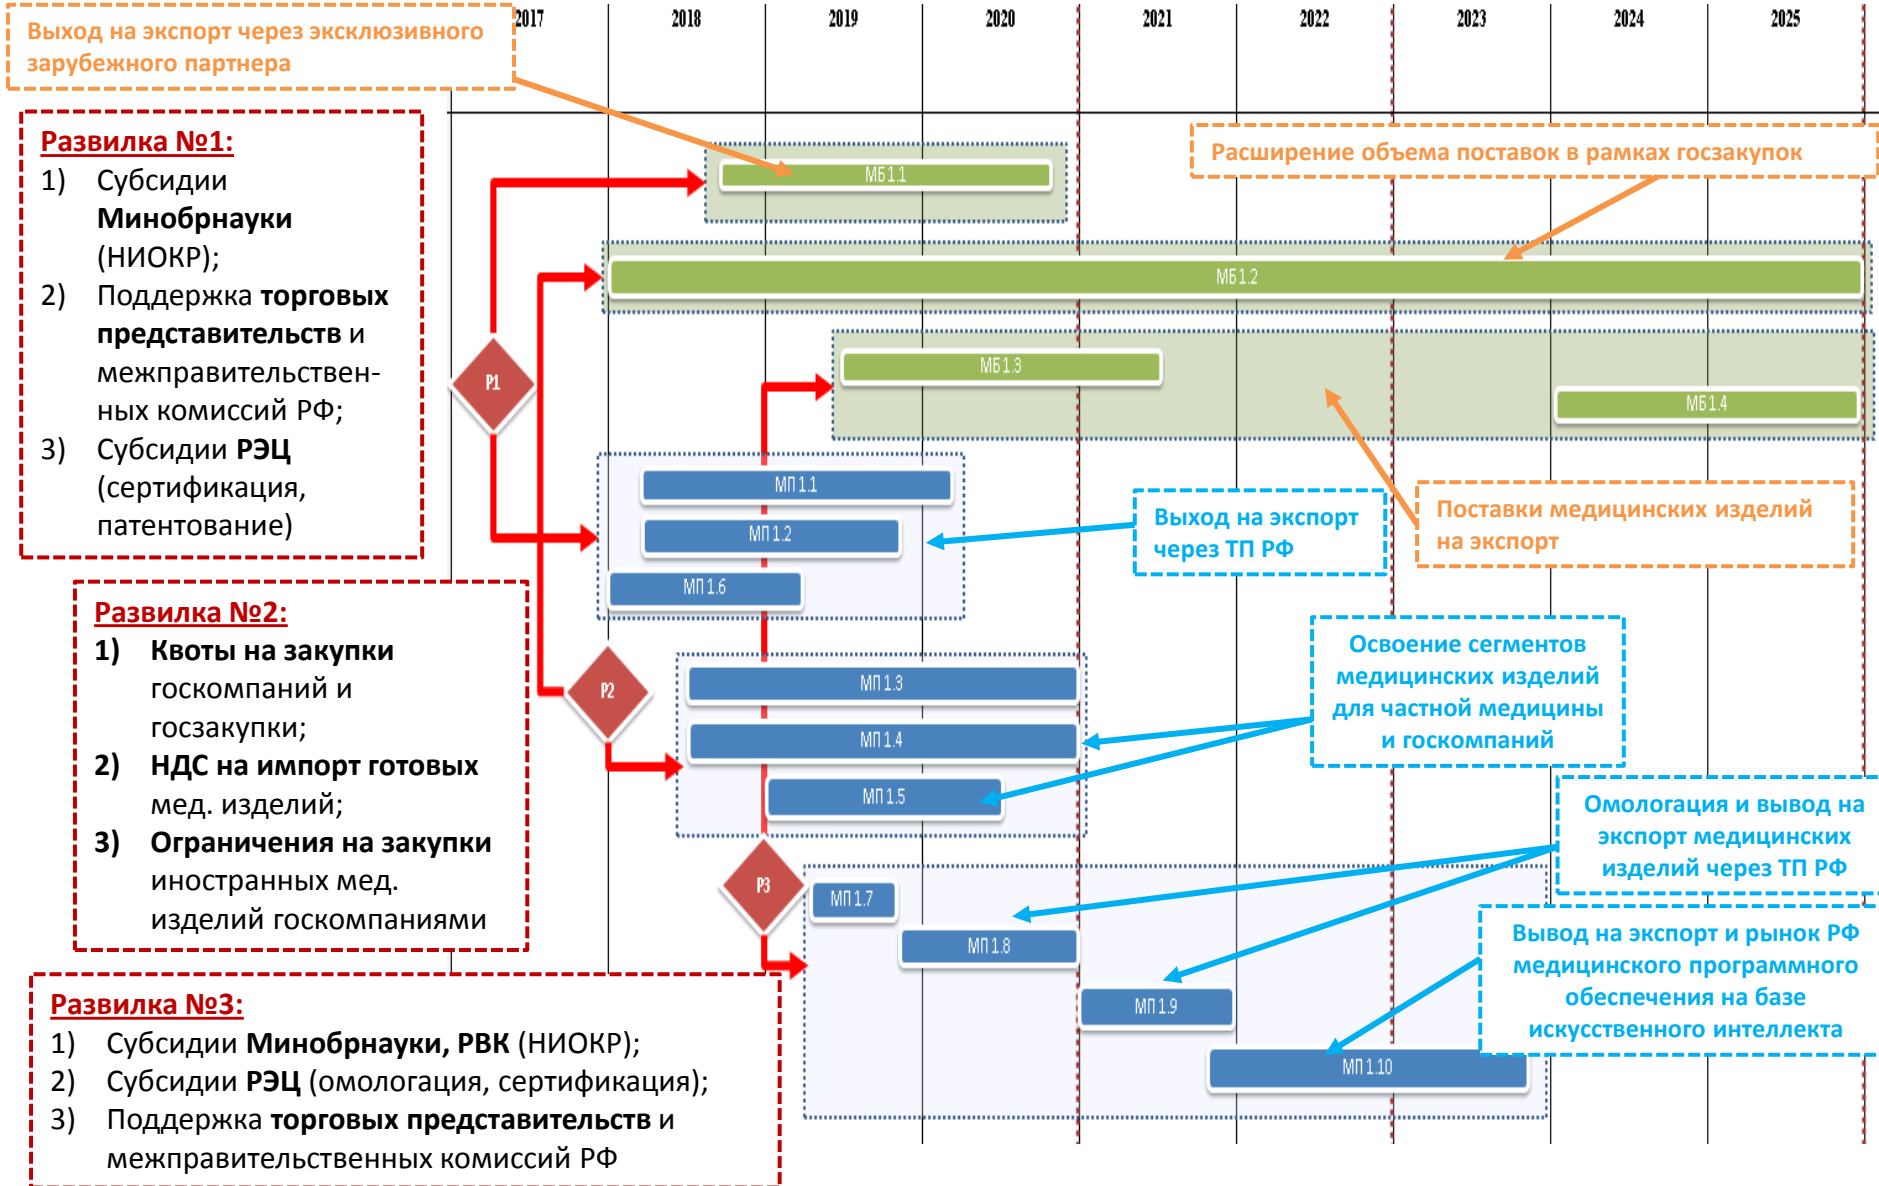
Выход на экспорт через эксклюзивного зарубежного партнера

2017 2018 2019 2020 2021 2022 2023 2024 2025

Развилка №1:
1) Субсидии Минобрнауки (НИОКР);
2) Поддержка торговых представительств и межправительственных комиссий РФ;
3) Субсидии РЭЦ (сертификация, патентование)

МБ1.1

Расширение объема поставок в рамках госзакупок

МБ1.2

P1

МБ1.3

МБ1.4

МП1.1

МП1.2

Выход на экспорт через ТП РФ

Поставки медицинских изделий на экспорт

МП1.6

Развилка №2:
1) Квоты на закупки госкомпаний и госзакупки;
2) НДС на импорт готовых мед. изделий;
3) Ограничения на закупки иностранных мед. изделий госкомпаниями

P2

МП1.3

МП1.4

МП1.5

Освоение сегментов медицинских изделий для частной медицины и госкомпаний

Омологация и вывод на экспорт медицинских изделий через ТП РФ

P3

МП1.7

МП1.8

Вывод на экспорт и рынок РФ медицинского программного обеспечения на базе искусственного интеллекта

МП1.9

МП1.10

Развилка №3:
1) Субсидии Минобрнауки, РВК (НИОКР);
2) Субсидии РЭЦ (омологация, сертификация);
3) Поддержка торговых представительств и межправительственных комиссий РФ